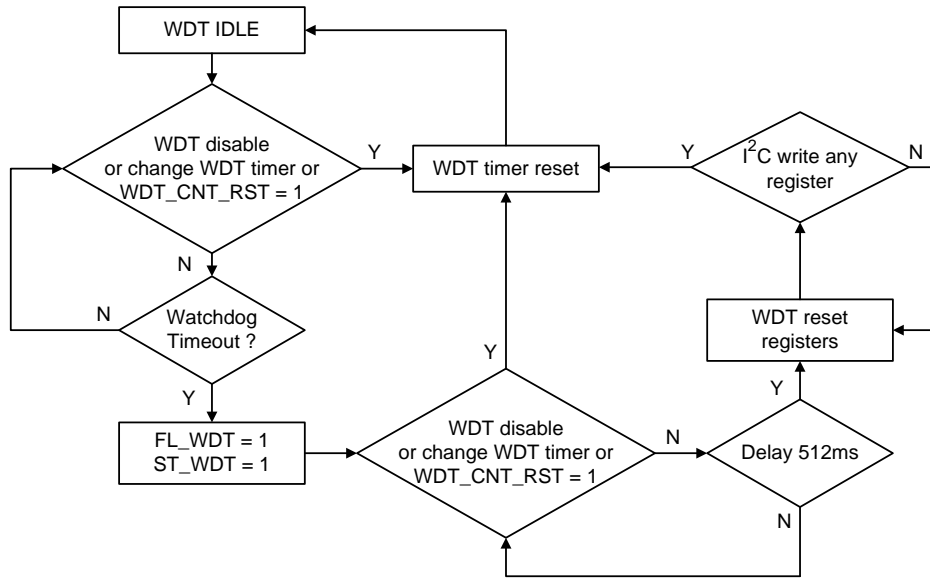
WDT IDLE

WDT disable or change WDT timer or WDT_CNT_RST = 1

Y

WDT timer reset

Y

$I^2C$ write any register

N

N

N

Watchdog Timeout ?

WDT reset registers

Y

Y

Y

FL_WDT = 1
ST_WDT = 1

WDT disable or change WDT timer or WDT_CNT_RST = 1

N

Delay 512ms

N